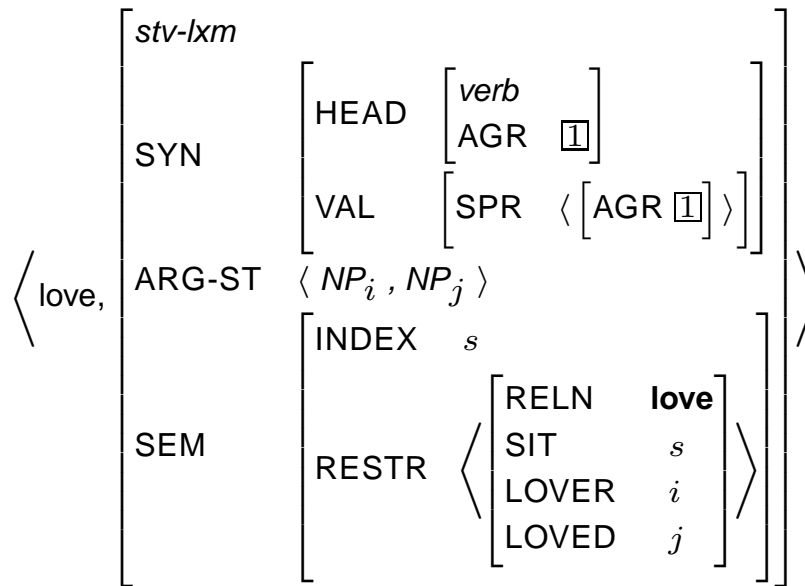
$\left\langle \text{love}, \begin{bmatrix} \textit{stv-lxm} & \\ \text{SYN} & \begin{bmatrix} \text{HEAD} & \begin{bmatrix} \textit{verb} & \\ \text{AGR} & \boxed{1} \end{bmatrix} \\ \text{VAL} & \begin{bmatrix} \text{SPR} & \langle \begin{bmatrix} \text{AGR}\ \boxed{1} \end{bmatrix} \rangle \end{bmatrix} \end{bmatrix} \\ \text{ARG-ST} & \langle \textit{NP}_i , \textit{NP}_j \rangle \\ \text{SEM} & \begin{bmatrix} \text{INDEX} & s \\ \text{RESTR} & \left\langle \begin{bmatrix} \text{RELN} & \textbf{love} \\ \text{SIT} & s \\ \text{LOVER} & i \\ \text{LOVED} & j \end{bmatrix} \right\rangle \end{bmatrix} \end{bmatrix} \right\rangle$